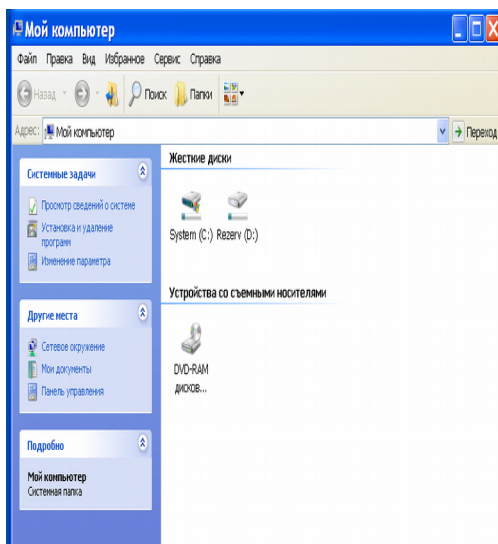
Мой компьютер

Файл Правка Вид Избранное Сервис Справка

Назад Поиск Папки

Адрес: Мой компьютер Переход

Системные задачи

Просмотр сведений о системе

Установка и удаление программ

Изменение параметра

Другие места

Сетевое окружение

Мои документы

Панель управления

Подробно

Мой компьютер
Системная папка

Жесткие диски

System (C:) Rezerv (D:)

Устройства со съемными носителями

DVD-RAM дисков...